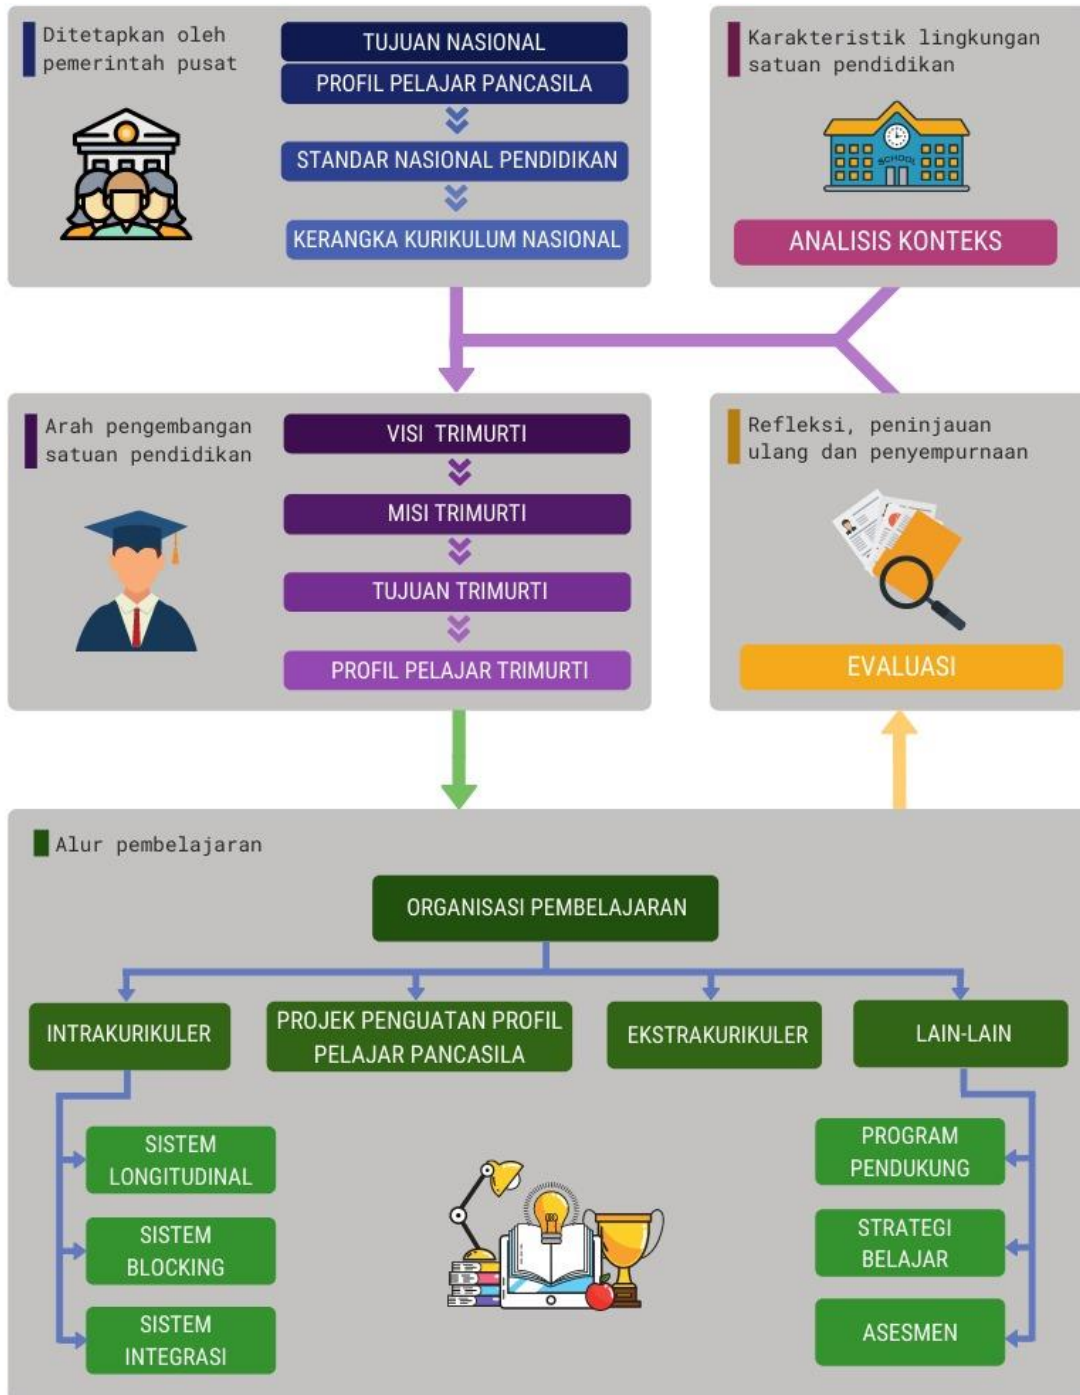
Ditetapkan oleh pemerintah pusat

TUJUAN NASIONAL

PROFIL PELAJAR PANCASILA

STANDAR NASIONAL PENDIDIKAN

KERANGKA KURIKULUM NASIONAL

Karakteristik lingkungan satuan pendidikan

SCHOOL

ANALISIS KONTEKS

Arah pengembangan satuan pendidikan

VISI TRIMURTI

MISI TRIMURTI

TUJUAN TRIMURTI

PROFIL PELAJAR TRIMURTI

Refleksi, peninjauan ulang dan penyempurnaan

EVALUASI

Alur pembelajaran

ORGANISASI PEMBELAJARAN

INTRAKURIKULER

PROJEK PENGUATAN PROFIL PELAJAR PANCASILA

EKSTRAKURIKULER

LAIN-LAIN

SISTEM LONGITUDINAL

SISTEM BLOCKING

SISTEM INTEGRASI

PROGRAM PENDUKUNG

STRATEGI BELAJAR

ASESMEN